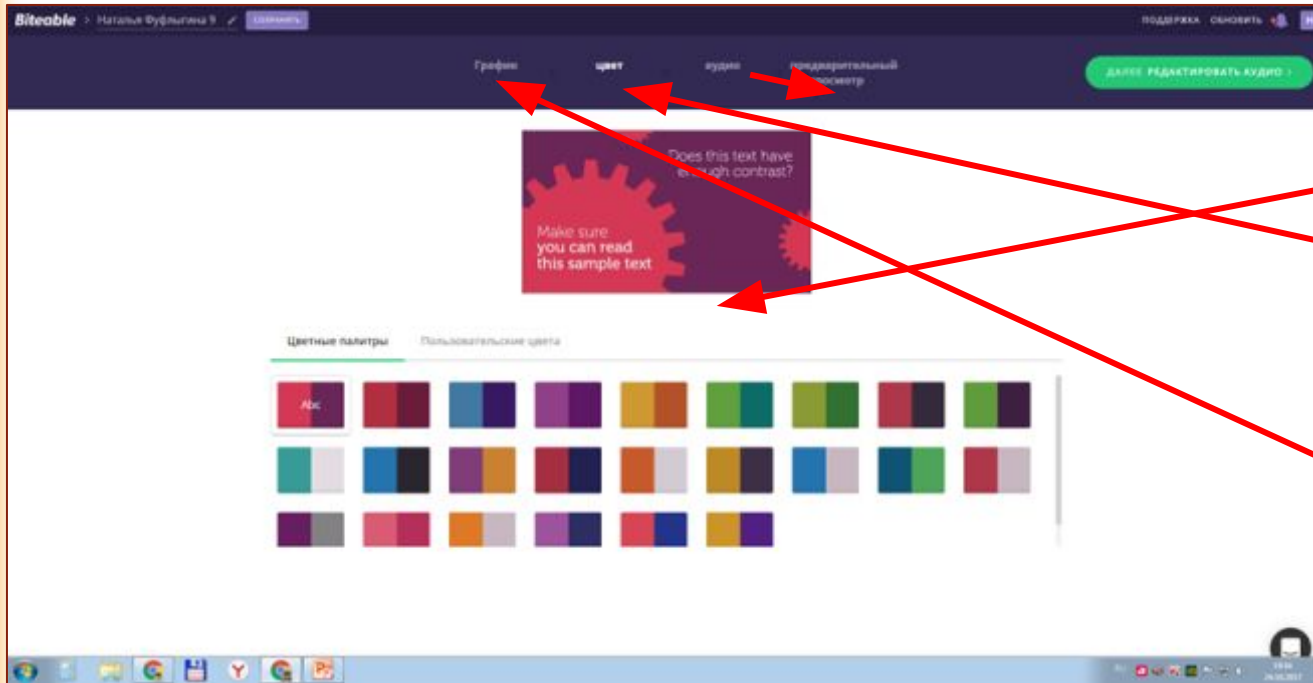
Biteable > Наталья Фуфлыгина 9 СОХРАНИТЬ

ПОДДЕРЖКА ОБНОВИТЬ

Графики цвет аудио предварительный просмотр

ДАЛЕЕ: РЕДАКТИРОВАТЬ АУДИО >

Does this text have enough contrast?

Make sure you can read this sample text

Цветные палитры Пользовательские цвета

Abc